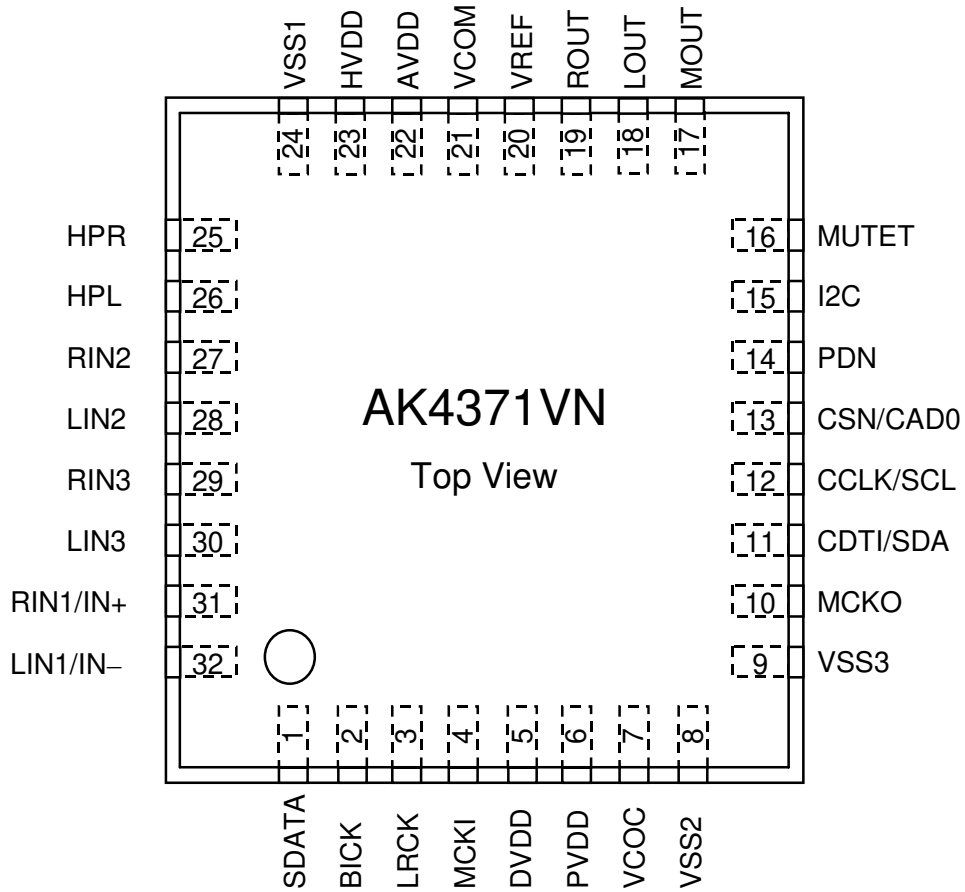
VSS1 HVDD AVDD VCOM VREF ROUT LOUT MOUT

24 23 22 21 20 19 18 17

HPR 25
HPL 26
RIN2 27
LIN2 28
RIN3 29
LIN3 30
RIN1/IN+ 31
LIN1/IN− 32

16 MUTET
15 I2C
14 PDN
13 CSN/CAD0
12 CCLK/SCL
11 CDTI/SDA
10 MCKO
9 VSS3

AK4371VN

Top View

1 2 3 4 5 6 7 8

SDATA BICK LRCK MCKI DVDD PVDD VCOC VSS2